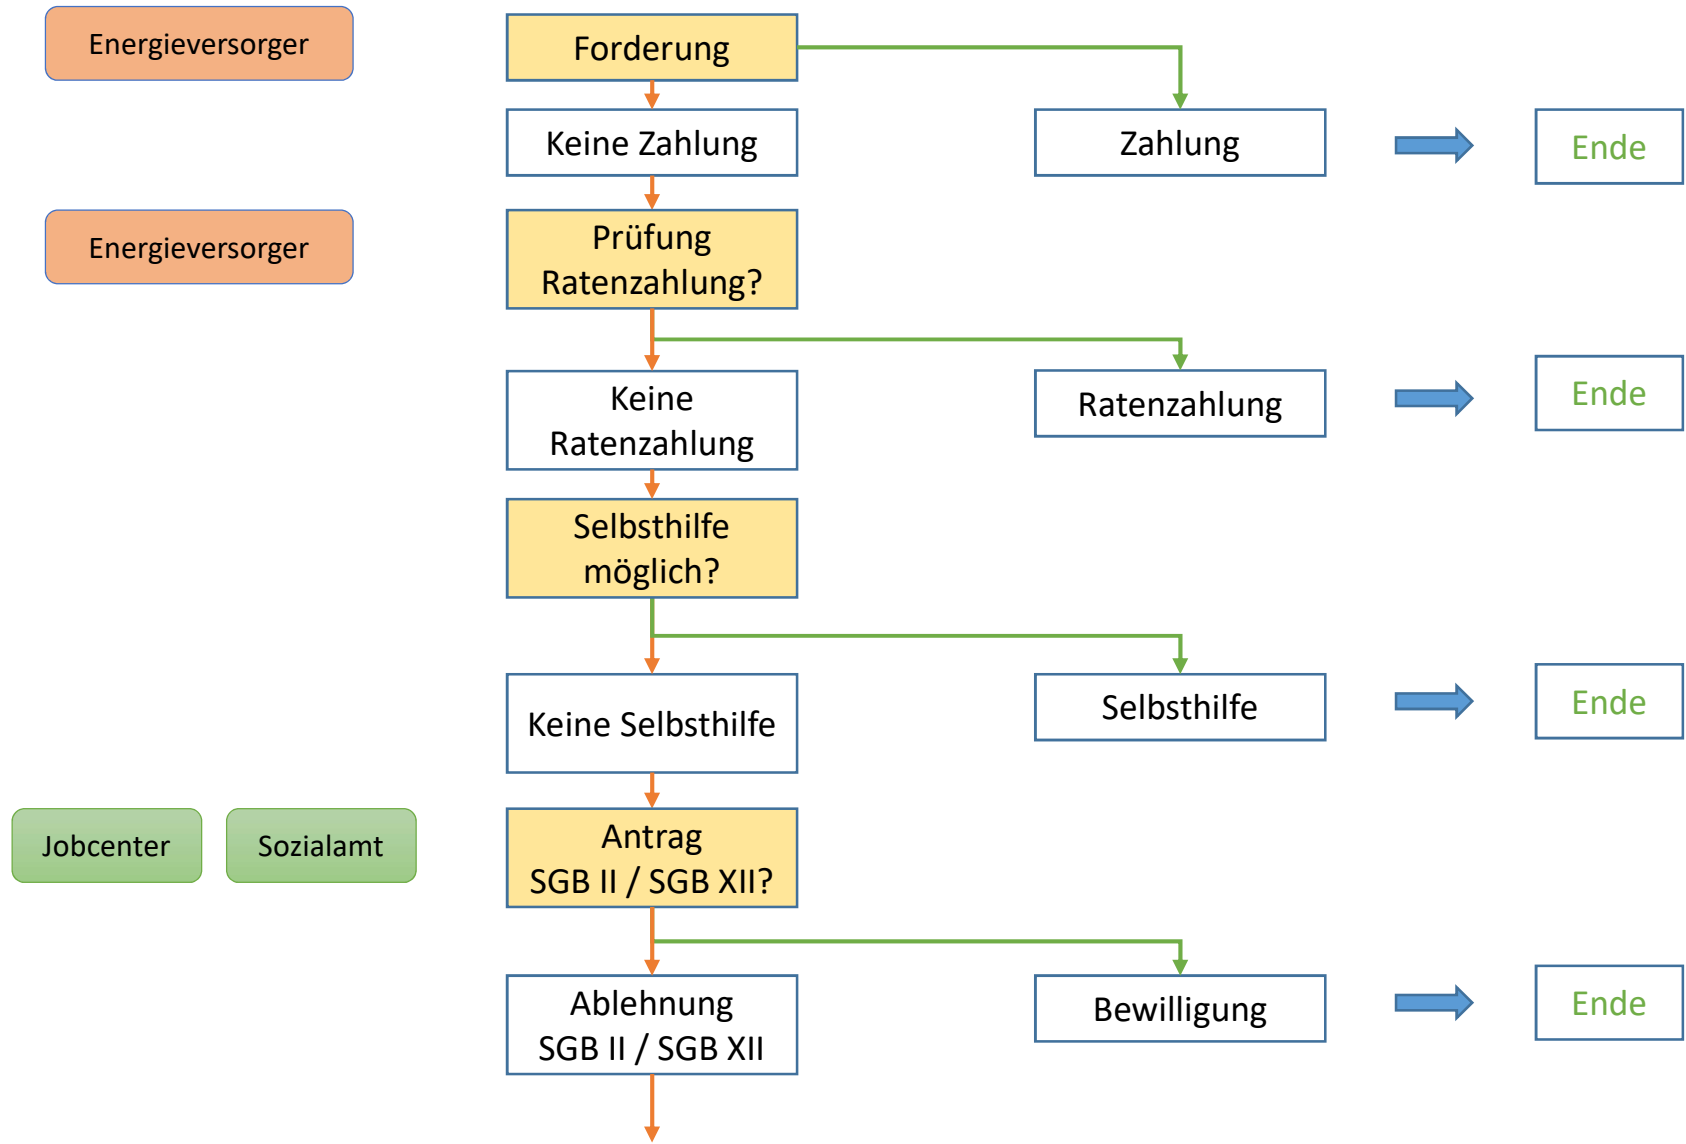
Energieversorger

Forderung

Keine Zahlung

Zahlung

Ende

Energieversorger

Prüfung Ratenzahlung?

Keine Ratenzahlung

Ratenzahlung

Ende

Selbsthilfe möglich?

Keine Selbsthilfe

Selbsthilfe

Ende

Jobcenter

Sozialamt

Antrag SGB II / SGB XII?

Ablehnung SGB II / SGB XII

Bewilligung

Ende